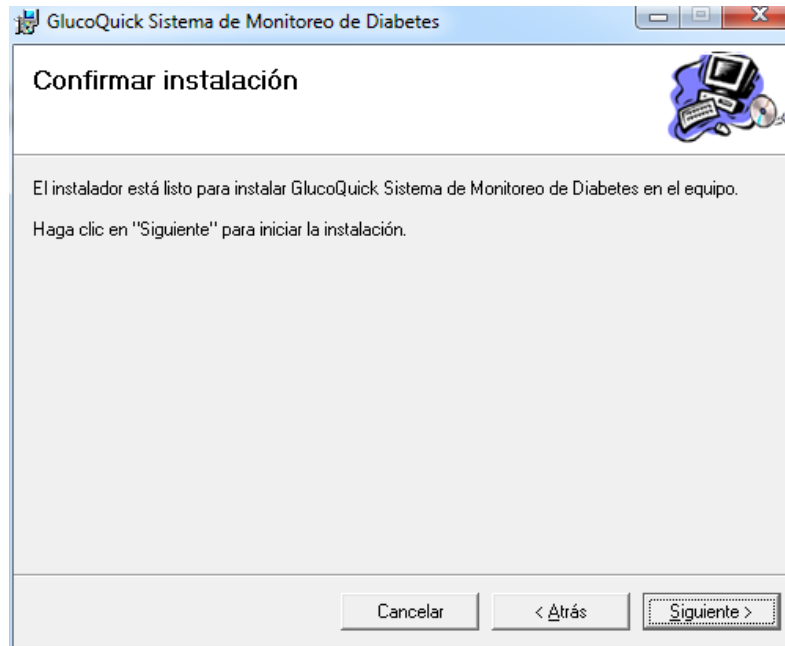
GlucoQuick Sistema de Monitoreo de Diabetes

Confirmar instalación

El instalador está listo para instalar GlucoQuick Sistema de Monitoreo de Diabetes en el equipo.

Haga clic en "Siguiente" para iniciar la instalación.

Cancelar
< Atrás
Siguiente >